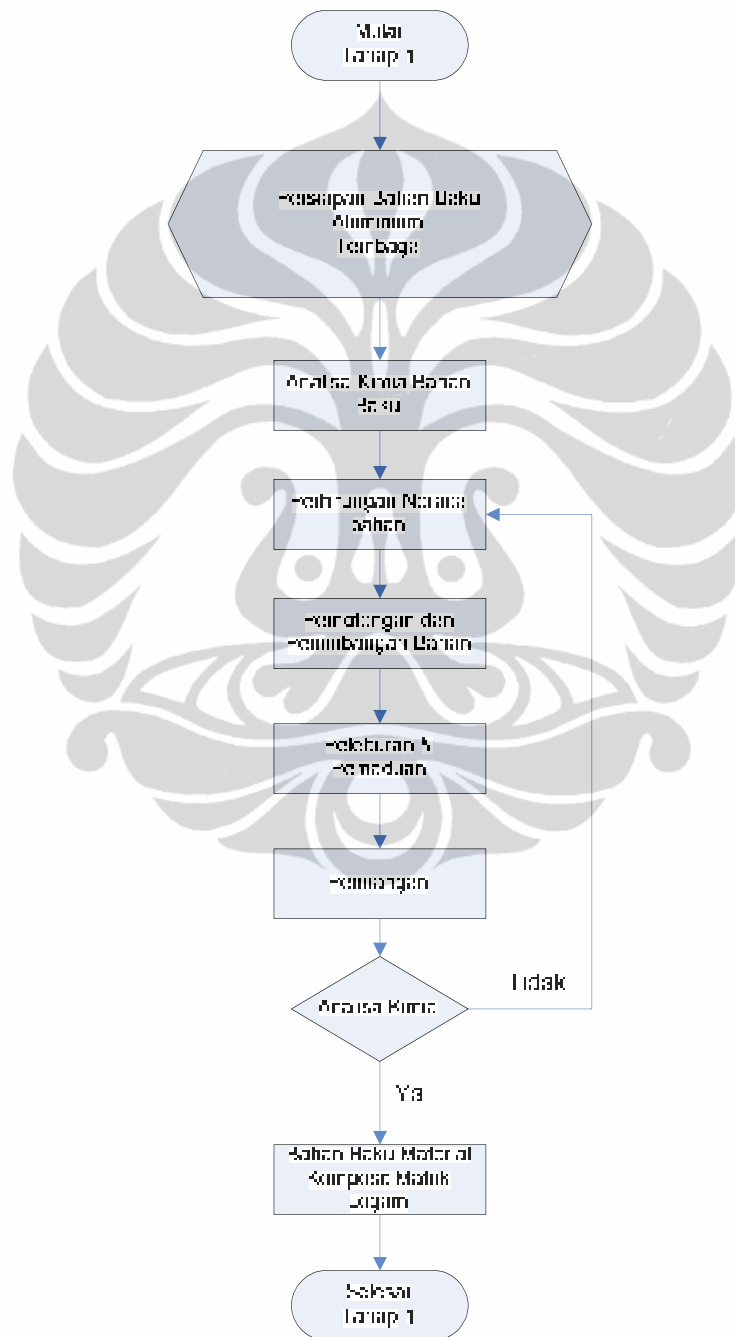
Mulai
Tahap 1

Persiapan Bahan Baku
Aluminium
Tembaga

Analisa Kimia Bahan
Baku

Perhitungan Neraca
bahan

Pemotongan dan
Penimbangan Bahan

Peleburan &
Pemaduan

Penuangan

Analisa Kimia

Tidak

Ya

Bahan Baku Material
Komposit Matrik
Logam

Selesai
Tahap 1